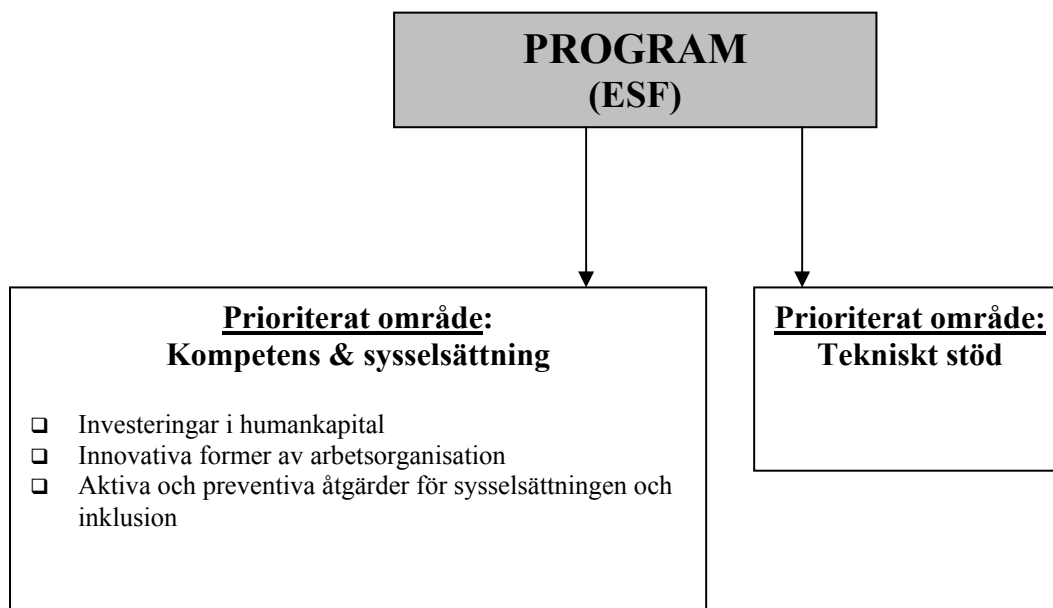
PROGRAM
(ESF)

Prioriterat område:
Kompetens & sysselsättning

- Investeringar i humankapital
- Innovativa former av arbetsorganisation
- Aktiva och preventiva åtgärder för sysselsättningen och inklusion

Prioriterat område:
Tekniskt stöd